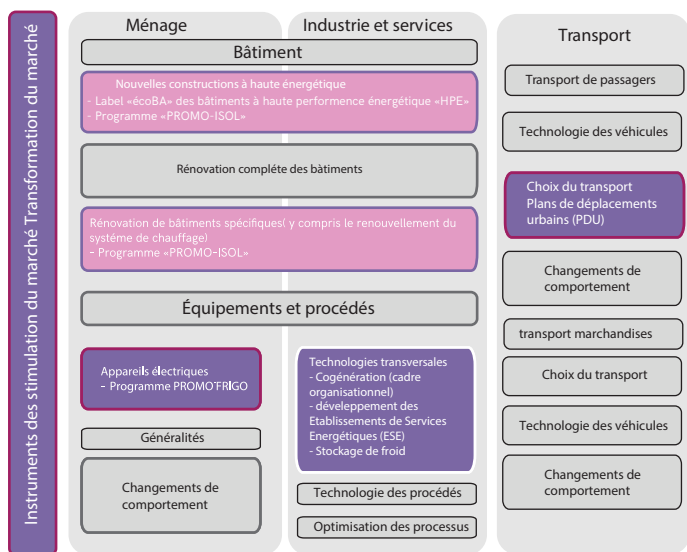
Instruments des stimulation du marché Transformation du marché

Ménage

Industrie et services

Transport

Bâtiment

Nouvelles constructions à haute énergétique
- Label «écoBA» des bâtiments à haute performence énergétique «HPE»
- Programme «PROMO-ISOL»

Rénovation compléte des bàtiments

Rénovation de bâtiments spécifiques( y compris le renouvellement du système de chauffage)
- Programme «PROMO-ISOL»

Équipements et procédés

Appareils électriques
- Programme PROMO'FRIGO

Généralités

Changements de comportement

Technologies transversales
- Cogénération (cadre organisationnel)
- développement des Etablissements de Services Energétiques (ESE)
- Stockage de froid

Technologie des procédés

Optimisation des processus

Transport de passagers

Technologie des véhicules

Choix du transport
Plans de déplacements urbains (PDU)

Changements de comportement

transport marchandises

Choix du transport

Technologie des véhicules

Changements de comportement